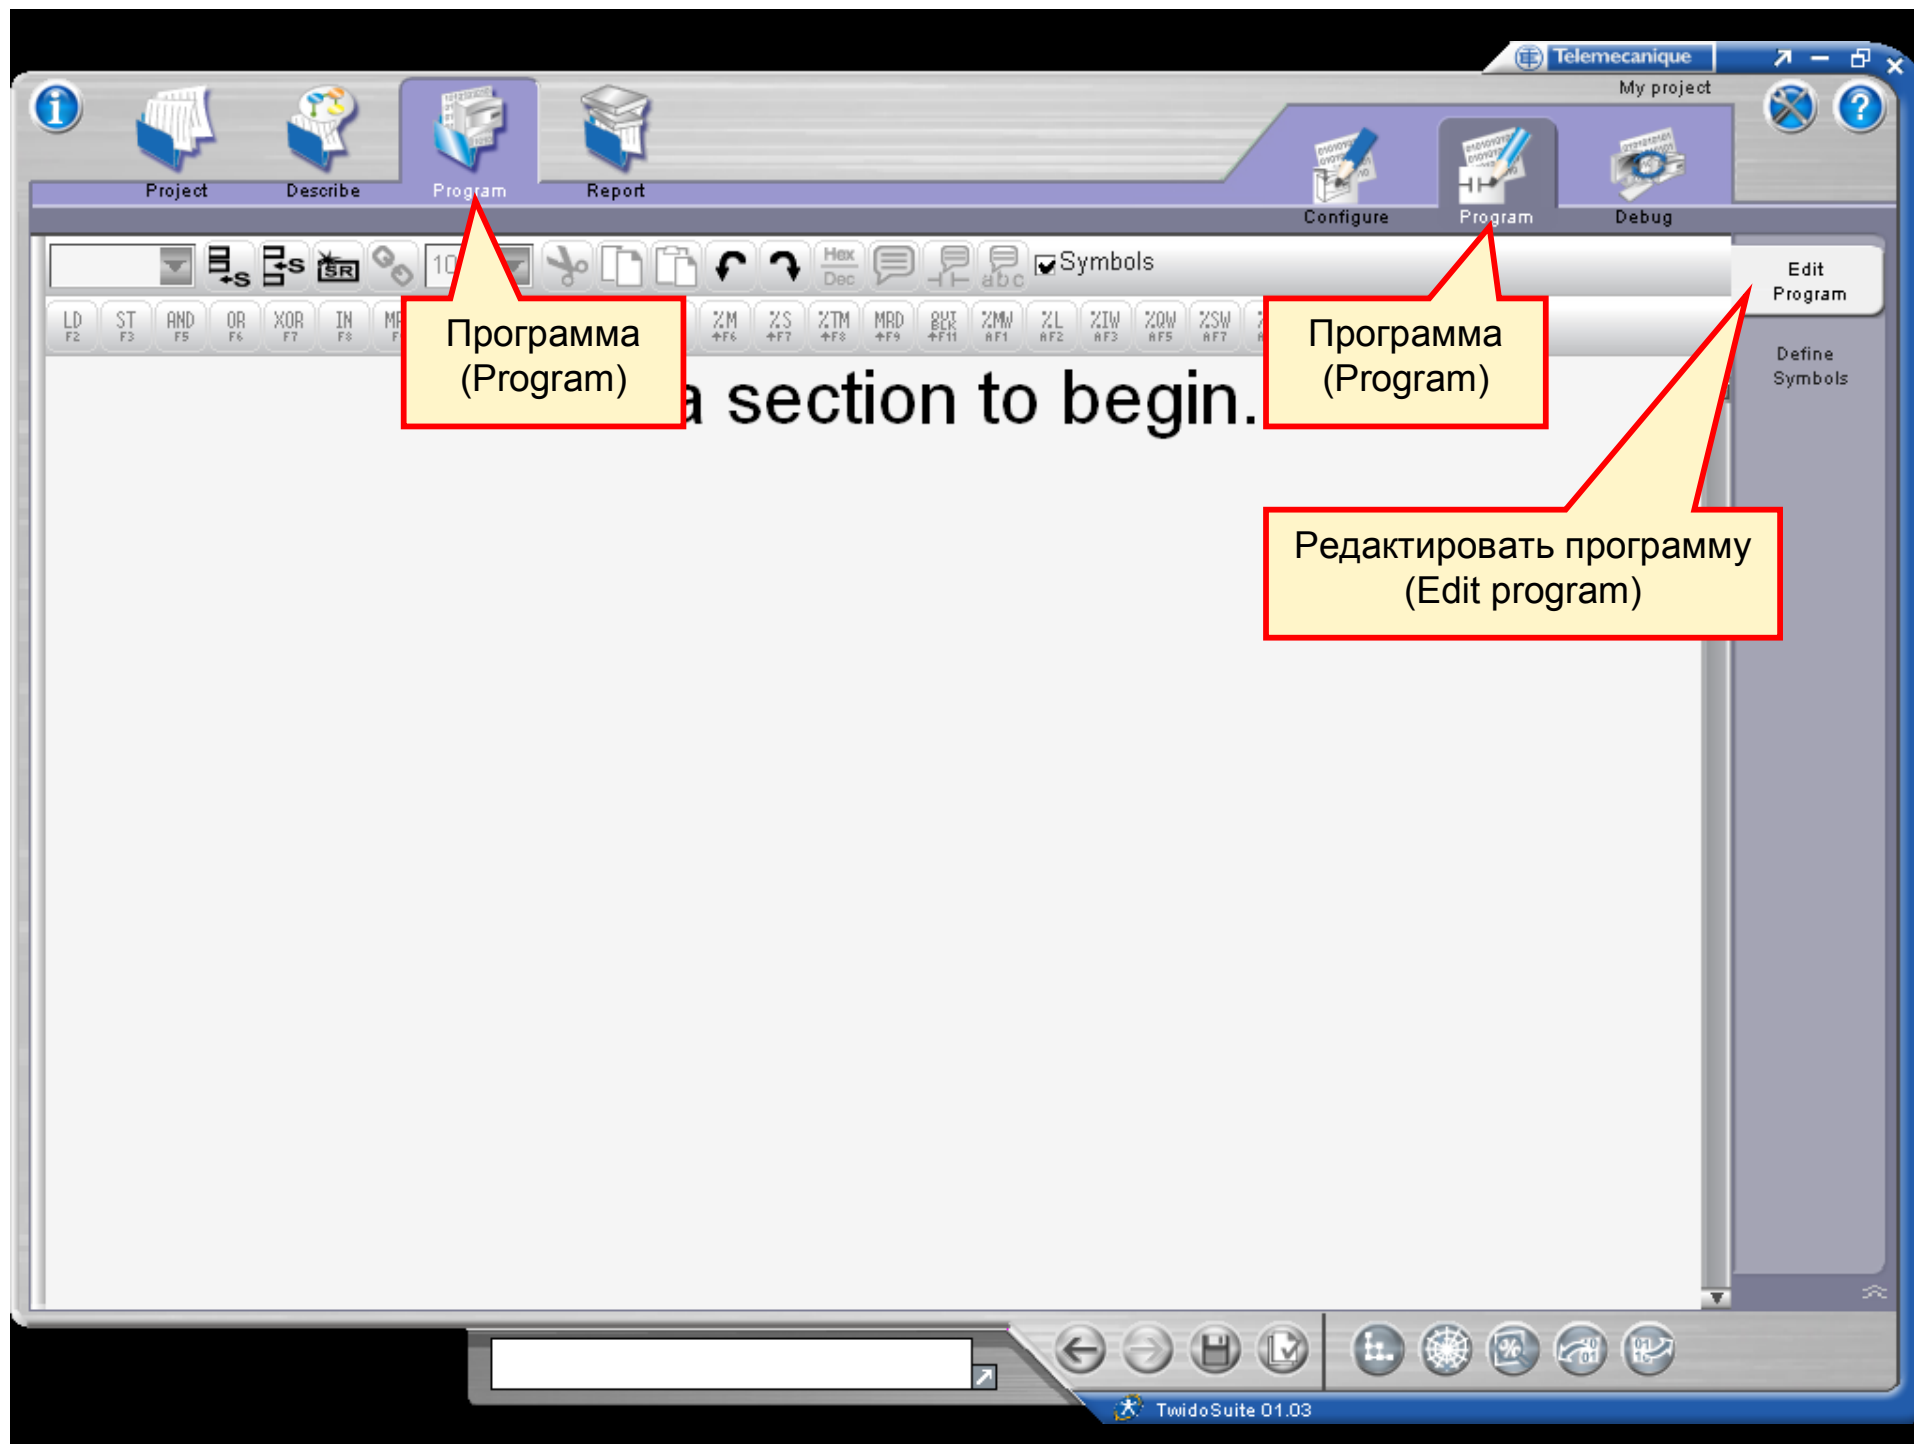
Telemecanique
My project

Project
Describe
Program
Report

Configure
Program
Debug

Symbols
Hex
Dec
abc

Edit Program

Define Symbols

LD F2
ST F3
AND F5
OR F6
XOR F7
IN F8
MP F
%M ⇑F6
%S ⇑F7
%TM ⇑F8
MRD ⇑F9
OUT BLK ⇑F11
%MW AF1
%L AF2
%IW AF3
%QW AF5
%SW AF7

Программа (Program)

a section to begin.

Программа (Program)

Редактировать программу (Edit program)

TwidoSuite 01.03